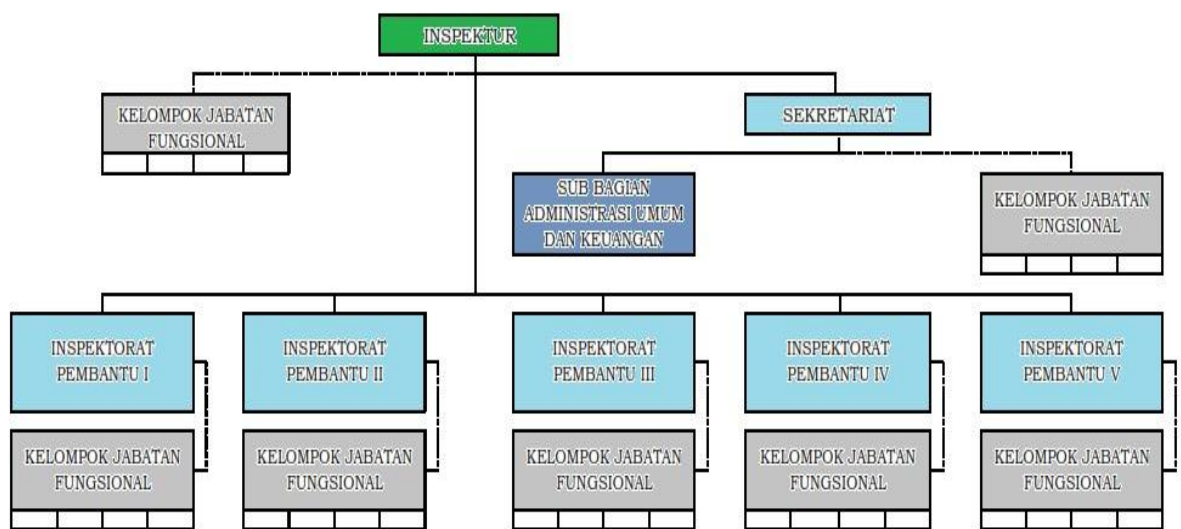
INSPEKTUR

KELOMPOK JABATAN FUNGSIONAL

SEKRETARIAT

SUB BAGIAN ADMINISTRASI UMUM DAN KEUANGAN

KELOMPOK JABATAN FUNGSIONAL

INSPEKTORAT PEMBANTU I

KELOMPOK JABATAN FUNGSIONAL

INSPEKTORAT PEMBANTU II

KELOMPOK JABATAN FUNGSIONAL

INSPEKTORAT PEMBANTU III

KELOMPOK JABATAN FUNGSIONAL

INSPEKTORAT PEMBANTU IV

KELOMPOK JABATAN FUNGSIONAL

INSPEKTORAT PEMBANTU V

KELOMPOK JABATAN FUNGSIONAL